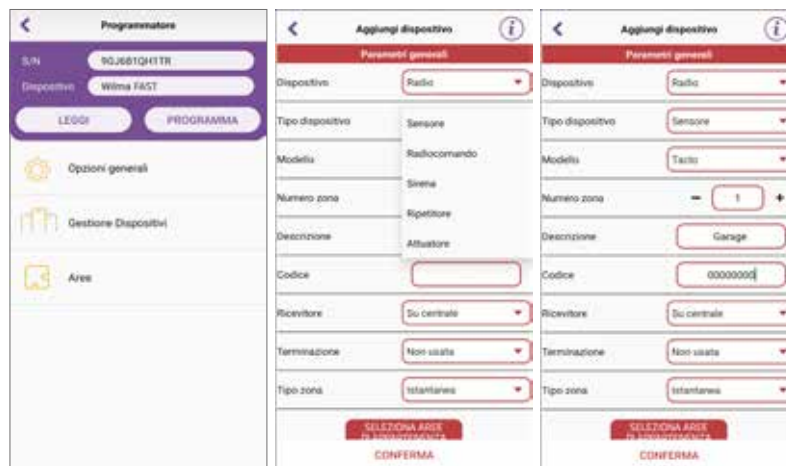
Programmatore

S/N 9GJ6B1QH1TR

Dispositivo Wilma FAST

LEGGI

PROGRAMMA

Opzioni generali

Gestione Dispositivi

Aree

Aggiungi dispositivo

Parametri generali

Dispositivo Radio

Tipo dispositivo

Sensore

Radiocomando

Sirena

Ripetitore

Attuatore

Modello

Numero zona

Descrizione

Codice

Ricevitore Su centrale

Terminazione Non usata

Tipo zona Istantanea

SELEZIONA AREE DI APPARTENENZA

CONFERMA

Aggiungi dispositivo

Parametri generali

Dispositivo Radio

Tipo dispositivo Sensore

Modello Tacto

Numero zona − 1 +

Descrizione Garage

Codice 00000000

Ricevitore Su centrale

Terminazione Non usata

Tipo zona Istantanea

SELEZIONA AREE DI APPARTENENZA

CONFERMA